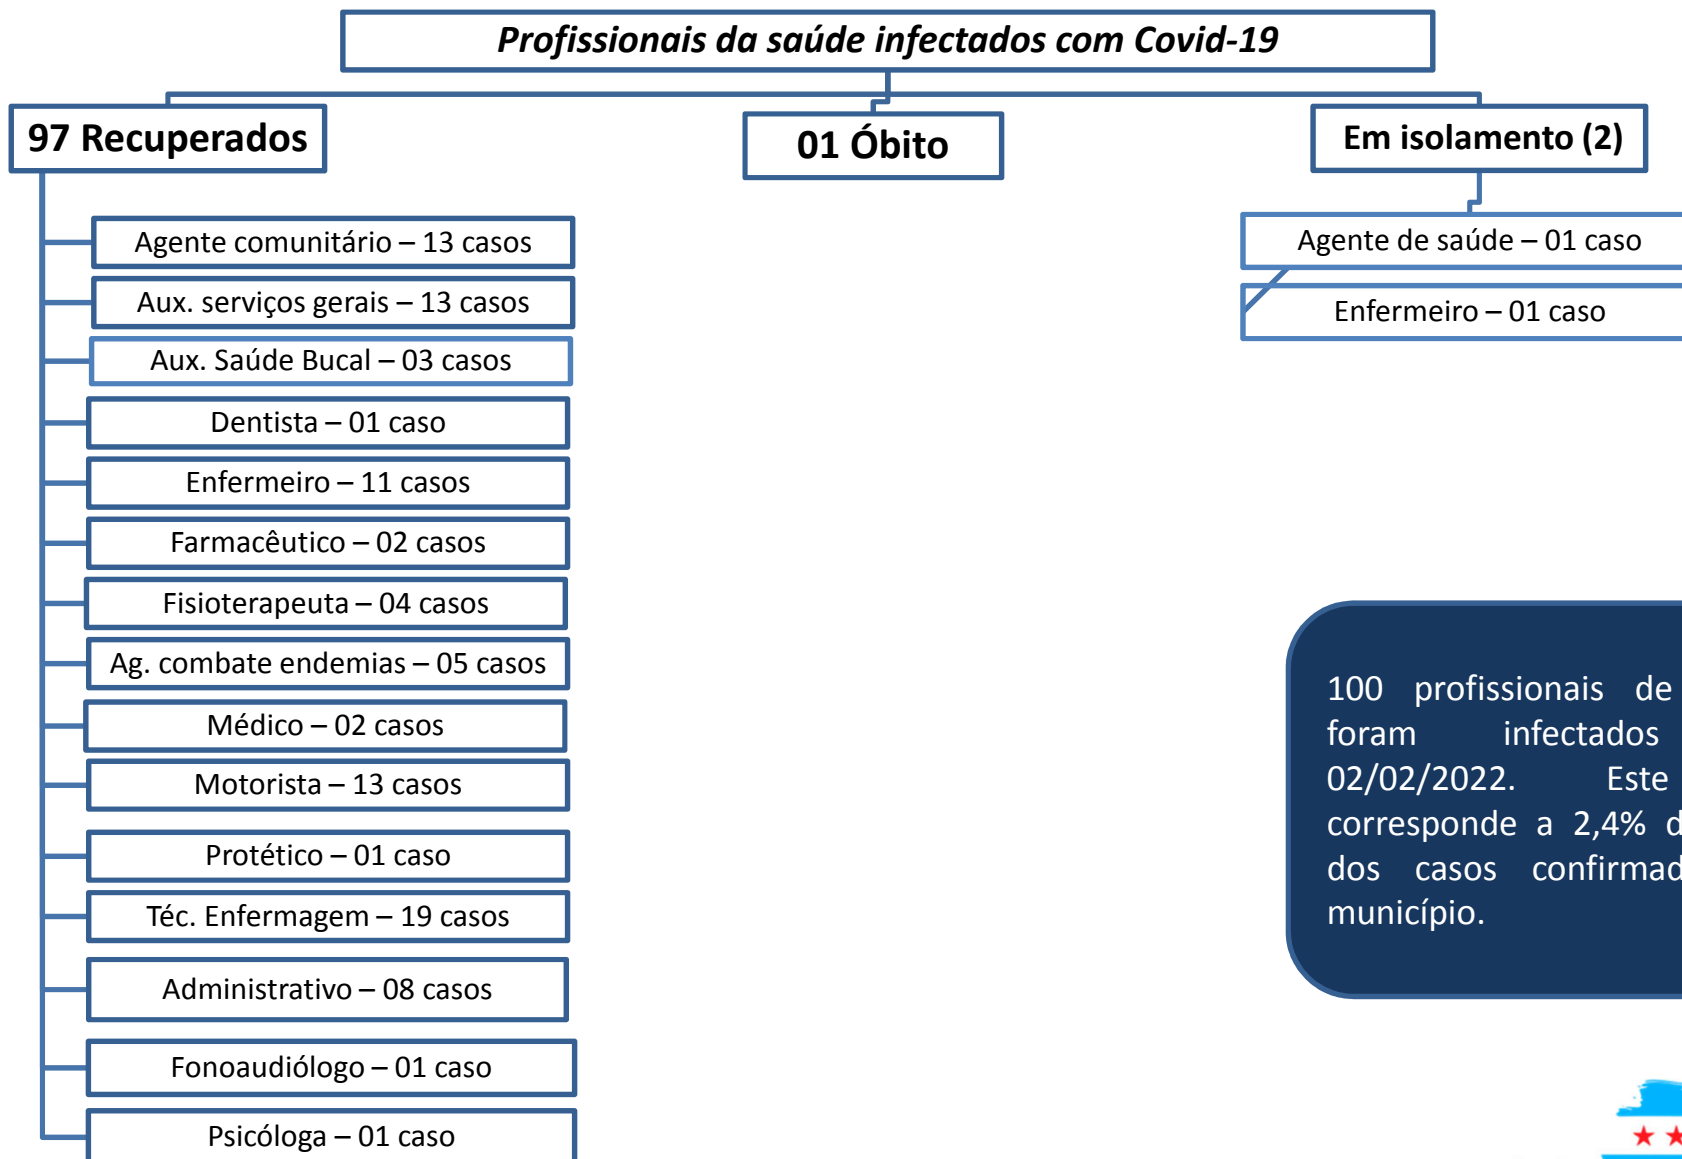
Profissionais da saúde infectados com Covid-19

97 Recuperados

01 Óbito

Em isolamento (2)

Agente comunitário – 13 casos

Aux. serviços gerais – 13 casos

Aux. Saúde Bucal – 03 casos

Dentista – 01 caso

Enfermeiro – 11 casos

Farmacêutico – 02 casos

Fisioterapeuta – 04 casos

Ag. combate endemias – 05 casos

Médico – 02 casos

Motorista – 13 casos

Protético – 01 caso

Téc. Enfermagem – 19 casos

Administrativo – 08 casos

Fonoaudiólogo – 01 caso

Psicóloga – 01 caso

Agente de saúde – 01 caso

Enfermeiro – 01 caso

100 profissionais de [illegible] foram infectados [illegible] 02/02/2022. Este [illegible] corresponde a 2,4% d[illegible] dos casos confirmad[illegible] município.